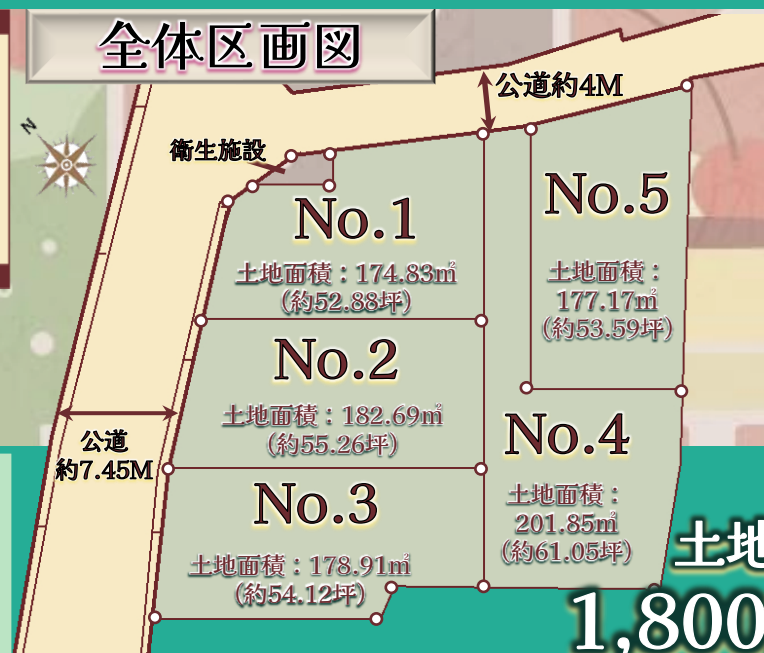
全体区画図

公道約4M

衛生施設

No.1
土地面積：174.83㎡
（約52.88坪）

No.5
土地面積：
177.17㎡
（約53.59坪）

No.2
土地面積：182.69㎡
（約55.26坪）

公道
約7.45M

No.4
土地面積：
201.85㎡
（約61.05坪）

No.3
土地面積：178.91㎡
（約54.12坪）

土地
1,800